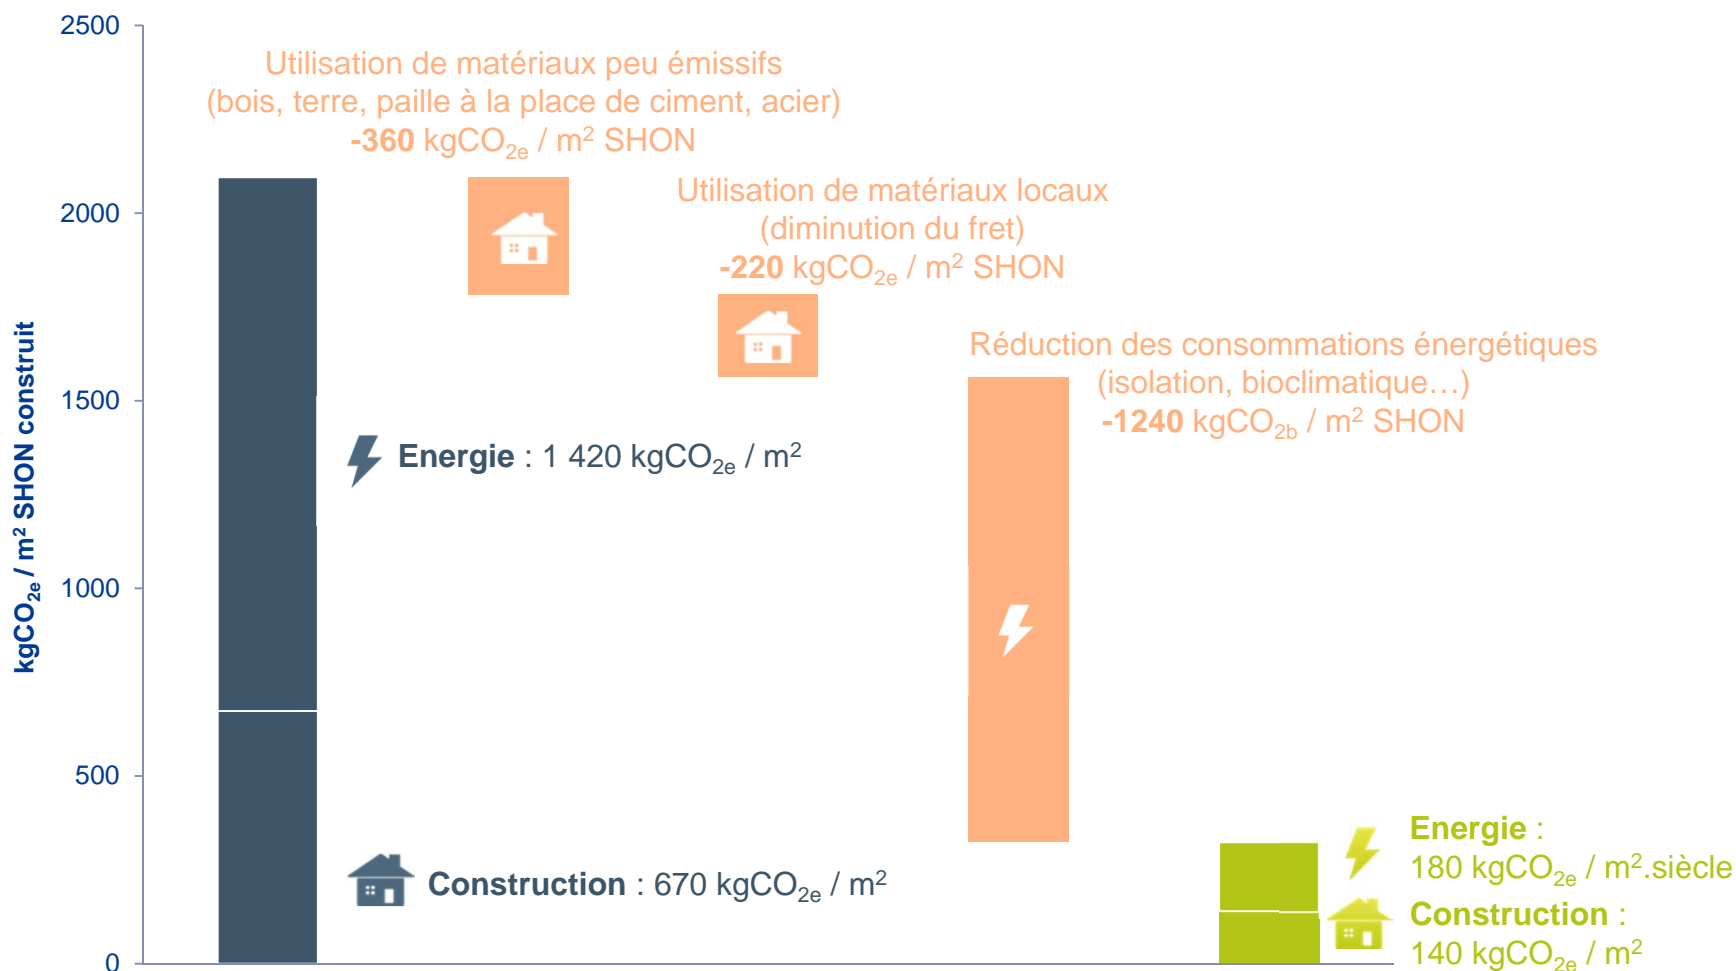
2500

2000

1500

1000

500

0

kgCO$_{2e}$ / m² SHON construit

Utilisation de matériaux peu émissifs (bois, terre, paille à la place de ciment, acier) -360 kgCO$_{2e}$ / m² SHON

Utilisation de matériaux locaux (diminution du fret) -220 kgCO$_{2e}$ / m² SHON

Réduction des consommations énergétiques (isolation, bioclimatique…) -1240 kgCO$_{2b}$ / m² SHON

Energie : 1 420 kgCO$_{2e}$ / m²

Construction : 670 kgCO$_{2e}$ / m²

Energie : 180 kgCO$_{2e}$ / m².siècle

Construction : 140 kgCO$_{2e}$ / m²